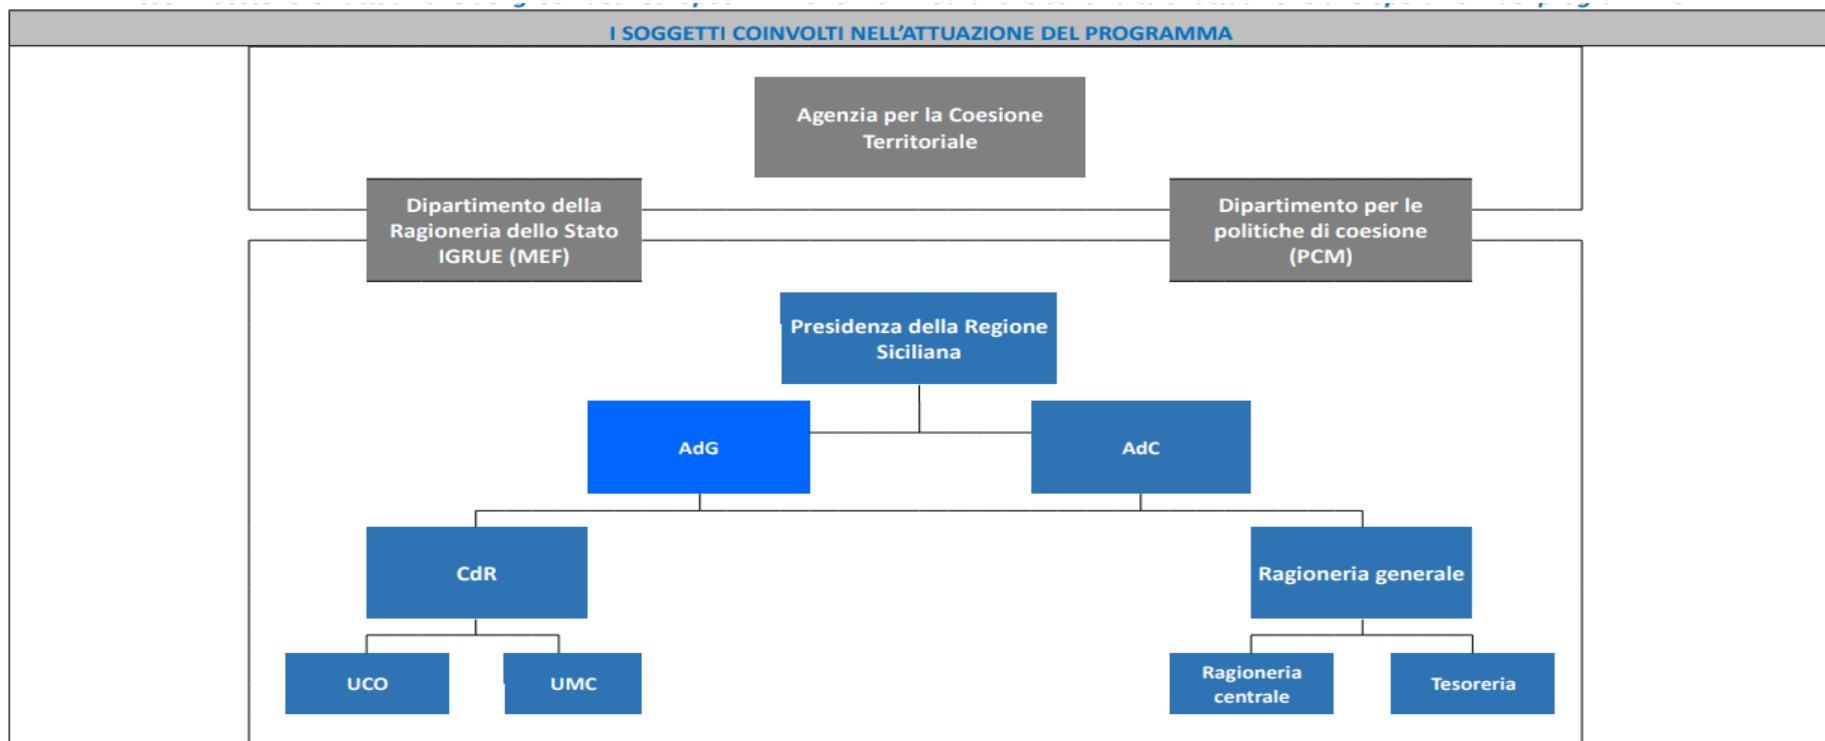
I SOGGETTI COINVOLTI NELL'ATTUAZIONE DEL PROGRAMMA

Agenzia per la Coesione Territoriale

Dipartimento della Ragioneria dello Stato IGRUE (MEF)

Dipartimento per le politiche di coesione (PCM)

Presidenza della Regione Siciliana

AdG

AdC

CdR

Ragioneria generale

UCO

UMC

Ragioneria centrale

Tesoreria